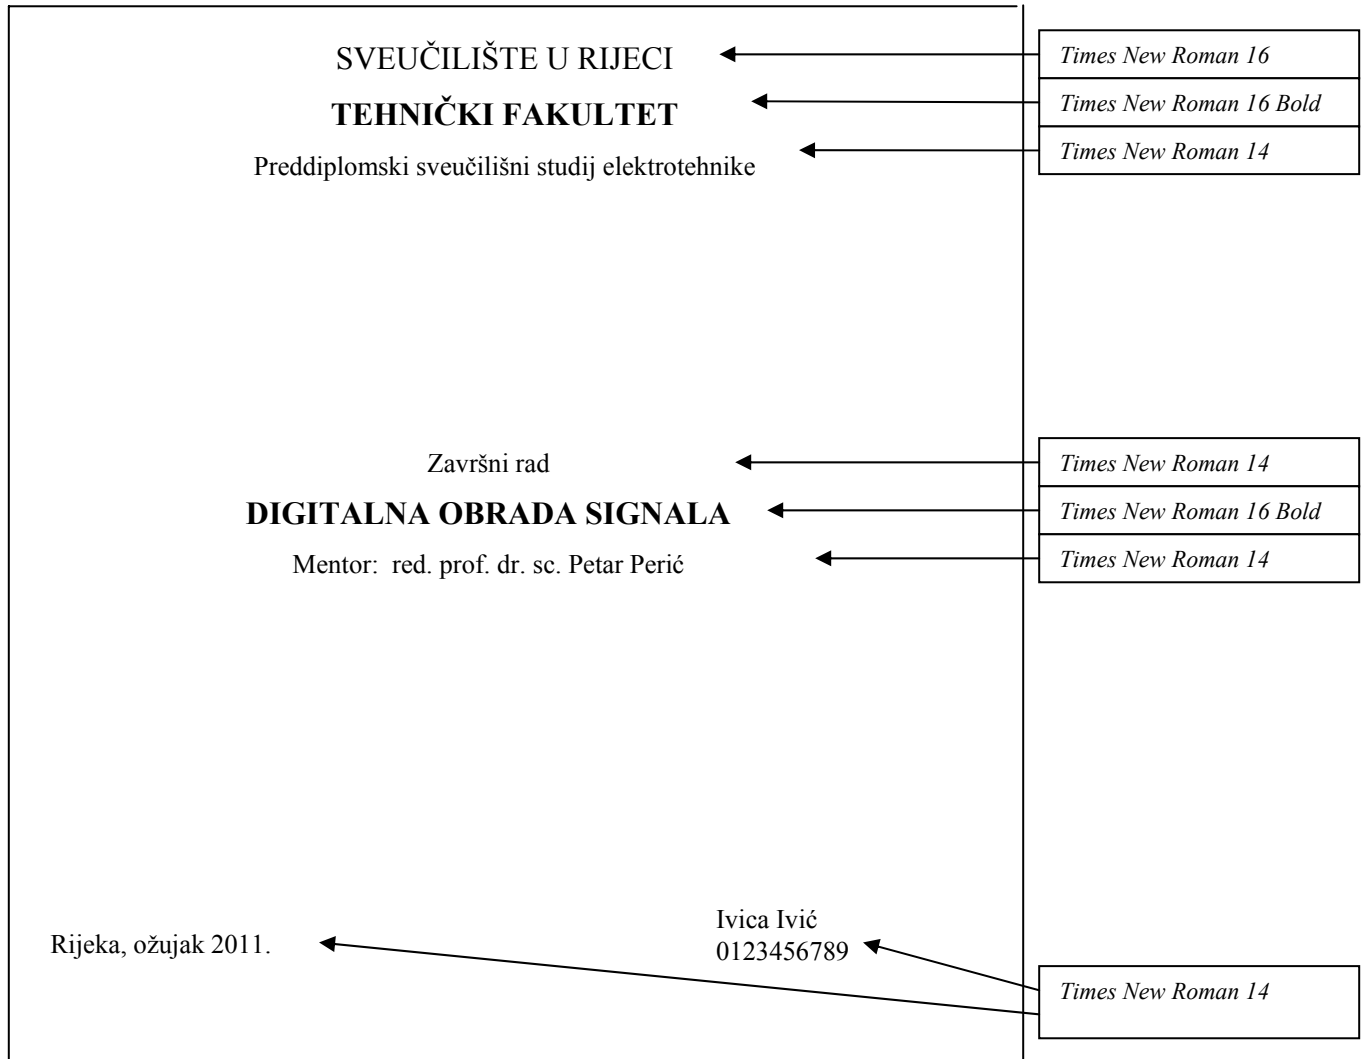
SVEUČILIŠTE U RIJECI

Times New Roman 16

**TEHNIČKI FAKULTET**

Times New Roman 16 Bold

Preddiplomski sveučilišni studij elektrotehnike

Times New Roman 14

Završni rad

Times New Roman 14

**DIGITALNA OBRADA SIGNALA**

Times New Roman 16 Bold

Mentor: red. prof. dr. sc. Petar Perić

Times New Roman 14

Rijeka, ožujak 2011.

Ivica Ivić
0123456789

Times New Roman 14